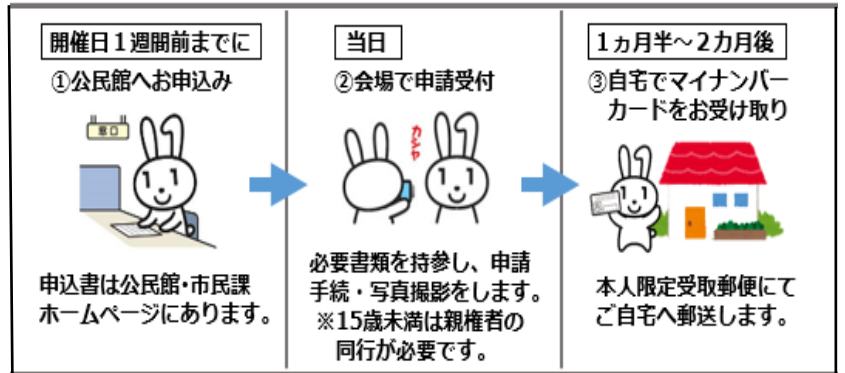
開催日１週間前までに
①公民館へお申込み

窓口

申込書は公民館・市民課ホームページにあります。

当日
②会場で申請受付

カシャ

必要書類を持参し、申請手続・写真撮影をします。
※15歳未満は親権者の同行が必要です。

1ヵ月半～2カ月後
③自宅でマイナンバーカードをお受け取り

本人限定受取郵便にてご自宅へ郵送します。